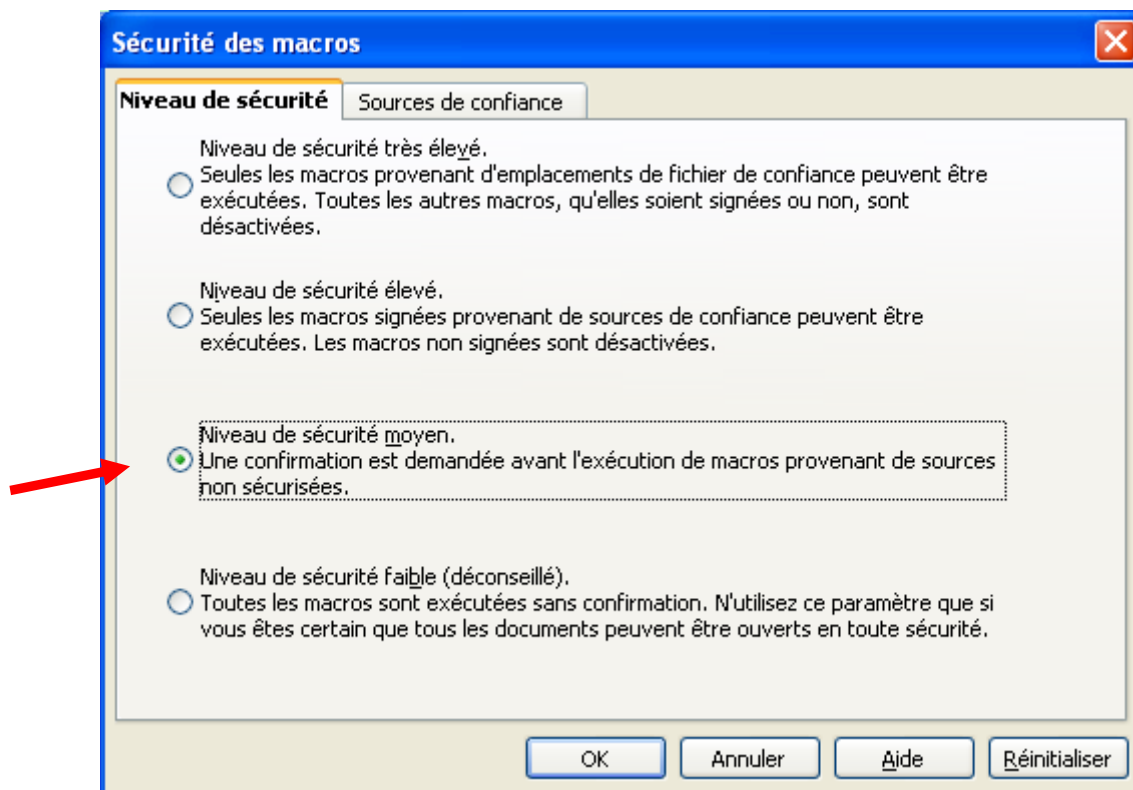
Sécurité des macros

Niveau de sécurité
Sources de confiance

Niveau de sécurité très élevé.
Seules les macros provenant d'emplacements de fichier de confiance peuvent être exécutées. Toutes les autres macros, qu'elles soient signées ou non, sont désactivées.

Niveau de sécurité élevé.
Seules les macros signées provenant de sources de confiance peuvent être exécutées. Les macros non signées sont désactivées.

Niveau de sécurité moyen.
Une confirmation est demandée avant l'exécution de macros provenant de sources non sécurisées.

Niveau de sécurité faible (déconseillé).
Toutes les macros sont exécutées sans confirmation. N'utilisez ce paramètre que si vous êtes certain que tous les documents peuvent être ouverts en toute sécurité.

OK
Annuler
Aide
Réinitialiser